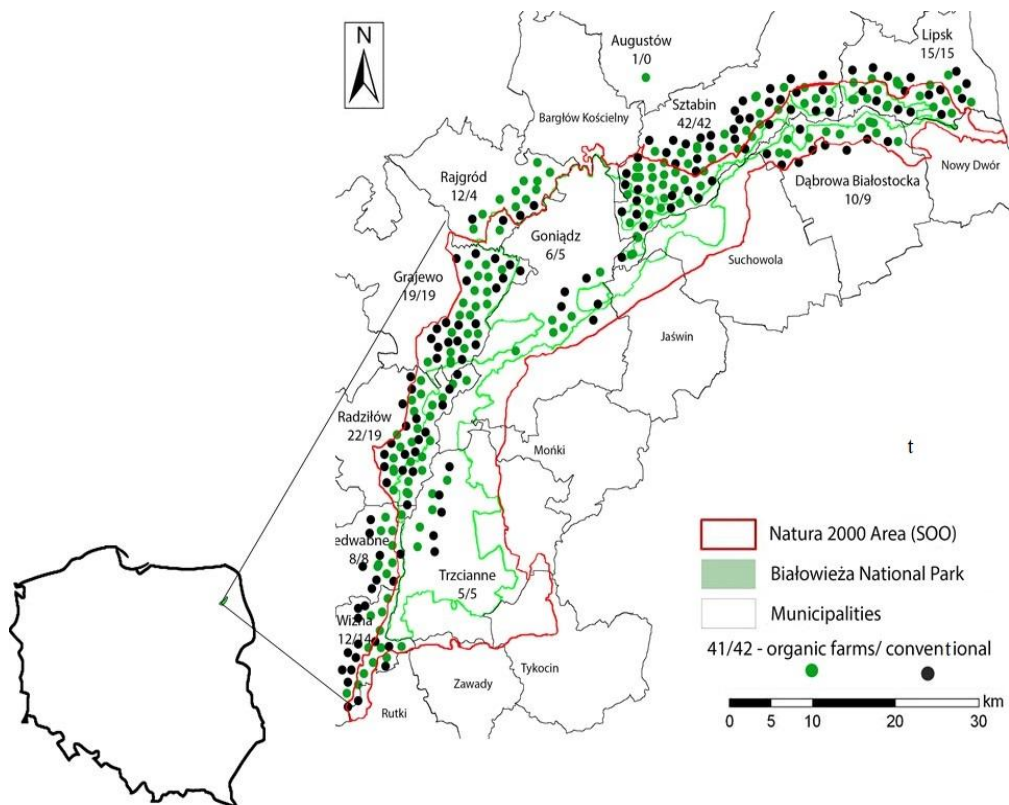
N

Augustów
1/0

Lipsk
15/15

Sztabin
42/42

Bargłów Kościelny

Nowy Dwór

Dąbrowa Białostocka
10/9

Rajgród
12/4

Goniądz
6/5

Suchowola

Grajewo
19/19

Jaświn

Radziłów
22/19

t

Mońki

edwabne
8/8

Trzcianne
5/5

Wizna
12/14

Rutki

Zawady

Tykocin

Natura 2000 Area (SOO)
Białowieża National Park
Municipalities
41/42 - organic farms/ conventional

km
0 5 10 20 30